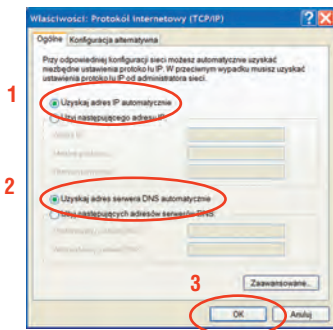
Właściwości: Protokół internetowy (TCP/IP)

Ogólne | Konfiguracja alternatywna

Przy odpowiedniej konfiguracji sieci możesz automatycznie uzyskać niezbędne ustawienia protokołu IP. W przeciwnym wypadku musisz uzyskać ustawienia protokołu IP od administratora sieci.

1

Uzyskaj adres IP automatycznie

Użyj następującego adresu IP:

Adres IP:

Maska podsieci:

Brama domyślna:

2

Uzyskaj adres serwera DNS automatycznie

Użyj następujących adresów serwerów DNS:

Preferowany serwer DNS:

Alternatywny serwer DNS:

Zaawansowane...

3

OK

Anuluj